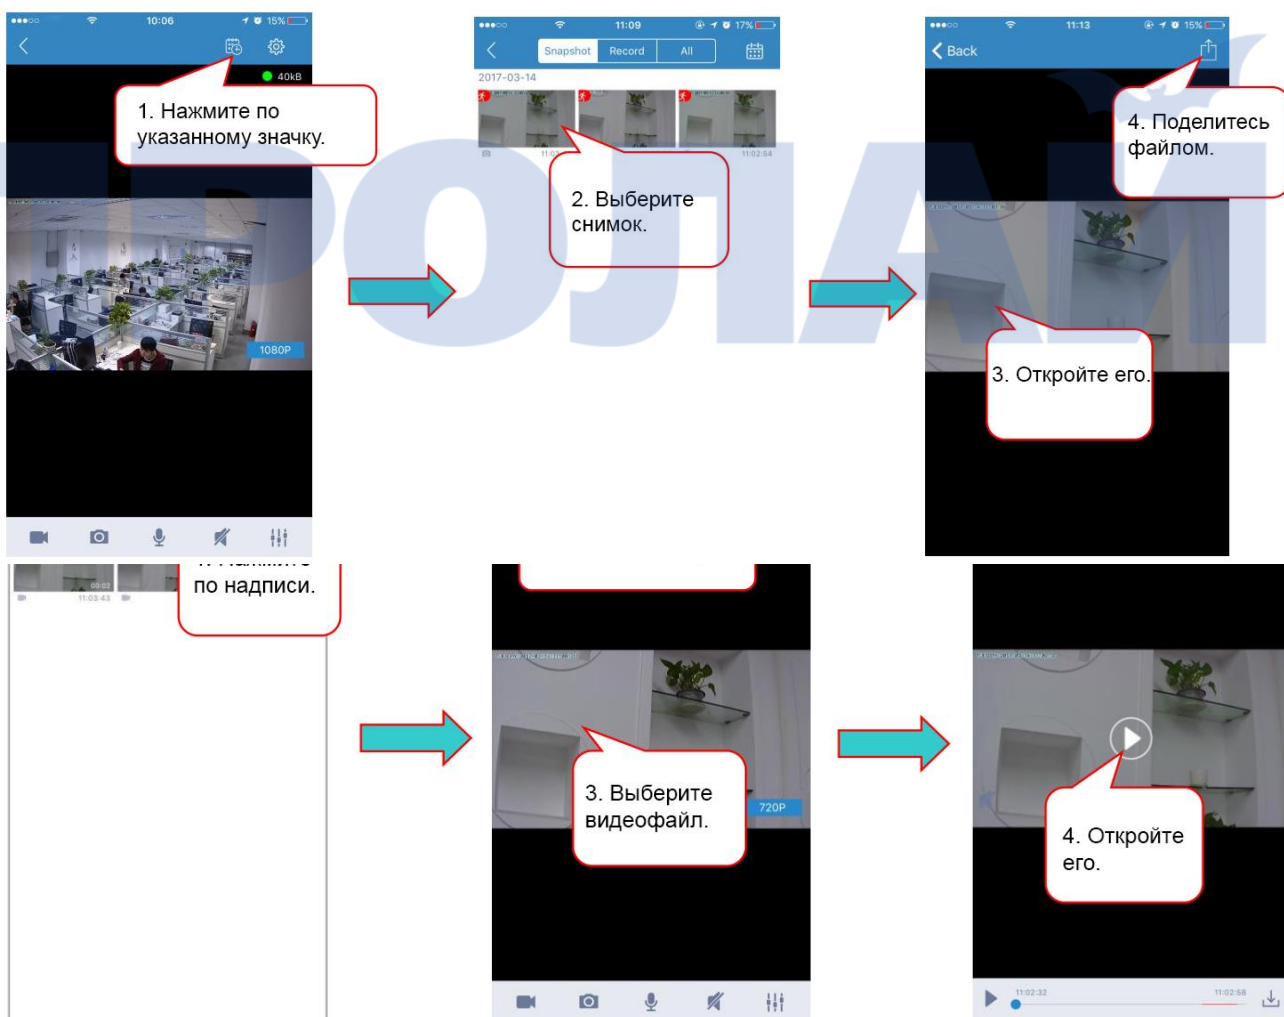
10:06 15%

40kB

1. Нажмите по указанному значку.

1080P

11:09 17%

Snapshot Record All

2017-03-14

11:02:54

2. Выберите снимок.

11:13 15%

Back

4. Поделитесь файлом.

3. Откройте его.

00:02
11:03:43

по надписи.

3. Выберите видеофайл.

720P

4. Откройте его.

11:02:32
11:02:58